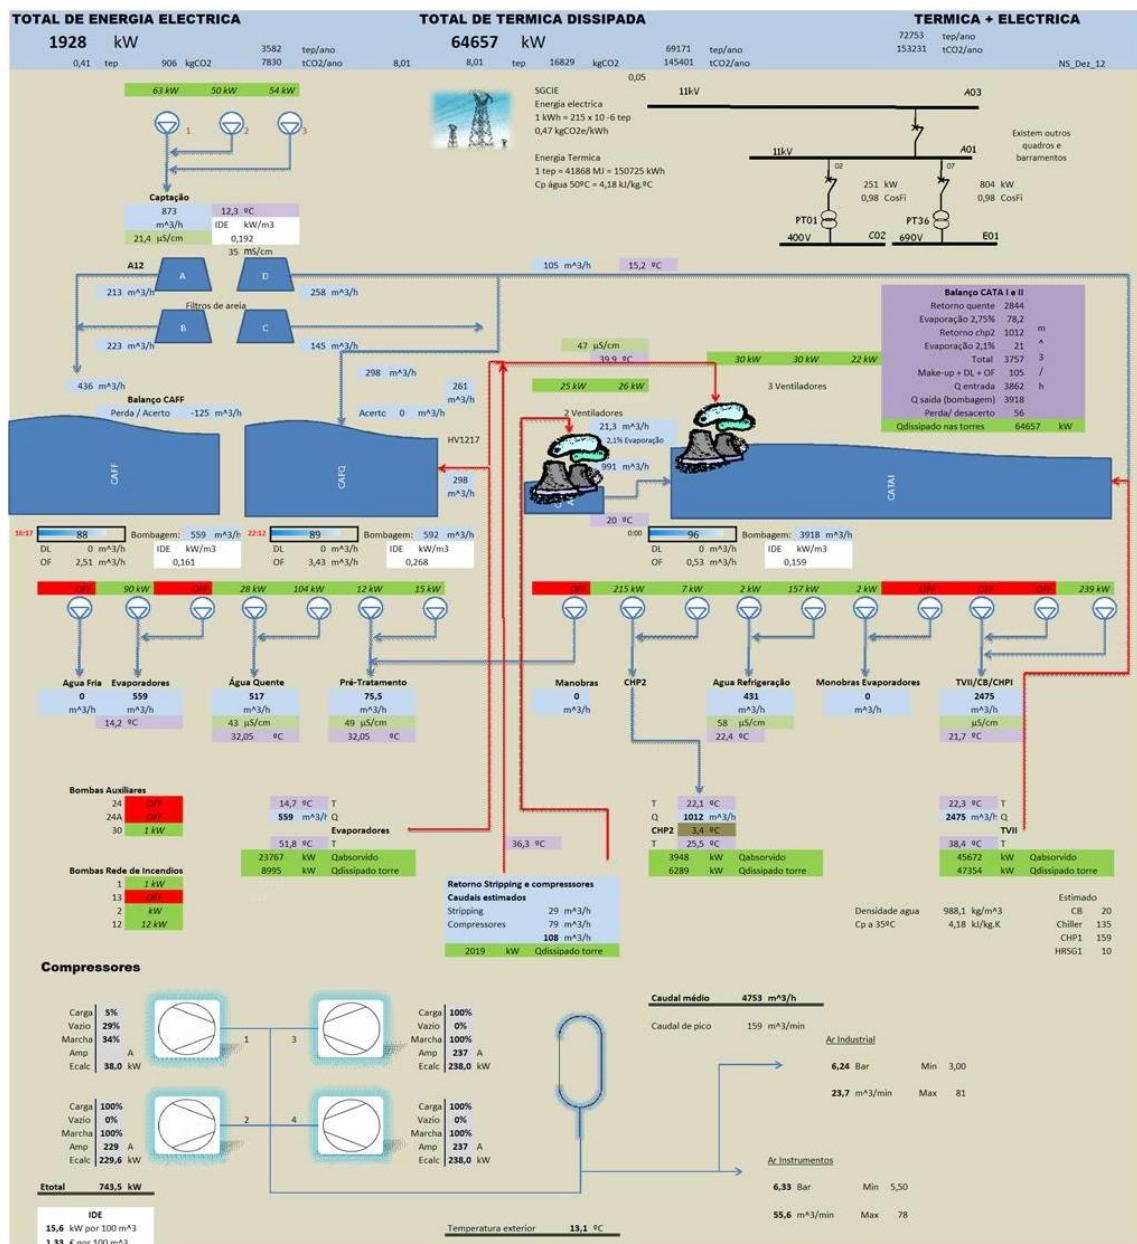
TOTAL DE ENERGIA ELECTRICA
1928 kW
0,41 tep 906 kgCO2
3582 tep/ano
7830 tCO2/ano
8,01

TOTAL DE TERMICA DISSIPADA
64657 kW
8,01 tep 16829 kgCO2
69171 tep/ano
145401 tCO2/ano
0,05

TERMICA + ELECTRICA
72753 tep/ano
153231 tCO2/ano
NS_Dez_12

63 kW 50 kW 54 kW
1 2 3

SGCIE
Energia electrica
1 kWh = 215 x 10 -6 tep
0,47 kgCO2e/kWh

Energia Termica
1 tep = 41868 MJ = 150725 kWh
Cp água 50ºC = 4,18 kJ/kg.ºC

11kV
A03
11kV
A01
02
07
Existem outros quadros e barramentos
251 kW
0,98 CosFi
804 kW
0,98 CosFi
PT01
PT36
400V C02
690V E01

Captação
873 m^3/h
12,3 ºC
IDE kW/m3
21,4 µS/cm
0,192
35 mS/cm

A12
A
D
B
C
Filtros de areia
213 m^3/h
258 m^3/h
223 m^3/h
145 m^3/h
105 m^3/h
15,2 ºC

Balanço CATA I e II
Retorno quente 2844
Evaporação 2,75% 78,2
Retorno chp2 1012
Evaporação 2,1% 21
Total 3757
Make-up + DL + OF 105
Q entrada 3862
Q saida (bombagem) 3918
Perda/ desacerto 56
m ^ 3 / h
Qdissipado nas torres 64657 kW

47 µS/cm
39,9 ºC
30 kW 30 kW 22 kW
3 Ventiladores
25 kW 26 kW
436 m^3/h
298 m^3/h
261 m^3/h
Balanço CAFF
Perda / Acerto -125 m^3/h
Acerto 0 m^3/h
2 Ventiladores
21,3 m^3/h
2,1% Evaporação
991 m^3/h
HV1217
298 m^3/h
CAFF
CAFQ
CATAI
20 ºC

16:17 88 Bombagem: 559 m^3/h
DL 0 m^3/h IDE kW/m3
OF 2,51 m^3/h 0,161
22:12 89 Bombagem: 592 m^3/h
DL 0 m^3/h IDE kW/m3
OF 3,43 m^3/h 0,268
0:00 96 Bombagem: 3918 m^3/h
DL 0 m^3/h IDE kW/m3
OF 0,53 m^3/h 0,159

OFF 90 kW OFF 28 kW 104 kW 12 kW 15 kW
OFF 215 kW 7 kW 2 kW 157 kW 2 kW OFF OFF OFF 239 kW

Agua Fria 0 m^3/h
Evaporadores 559 m^3/h 14,2 ºC
Água Quente 517 m^3/h 43 µS/cm 32,05 ºC
Pré-Tratamento 75,5 m^3/h 49 µS/cm 32,05 ºC
Manobras 0 m^3/h
CHP2
Agua Refrigeração 431 m^3/h 58 µS/cm 22,4 ºC
Monobras Evaporadores 0 m^3/h
TVII/CB/CHPI 2475 m^3/h µS/cm 21,7 ºC

Bombas Auxiliares
24 OFF
24A OFF
30 1 kW

Bombas Rede de Incendios
1 1 kW
13 OFF
2 kW
12 12 kW

14,7 ºC T
559 m^3/h Q
Evaporadores
51,8 ºC T
23767 kW Qabsorvido
8995 kW Qdissipado torre
36,3 ºC

Retorno Stripping e compresssores
Caudais estimados
Stripping 29 m^3/h
Compressores 79 m^3/h
108 m^3/h
2019 kW Qdissipado torre

T 22,1 ºC
Q 1012 m^3/h
CHP2 3,4 ºC
T 25,5 ºC
3948 kW Qabsorvido
6289 kW Qdissipado torre

22,3 ºC T
2475 m^3/h Q
TVII
38,4 ºC T
45672 kW Qabsorvido
47354 kW Qdissipado torre

Densidade agua 988,1 kg/m^3
Cp a 35ºC 4,18 kJ/kg.K
Estimado
CB 20
Chiller 135
CHP1 159
HRSG1 10

Compressores
Carga 5%
Vazio 29%
Marcha 34%
Amp A
Ecalc 38,0 kW
1
3
Carga 100%
Vazio 0%
Marcha 100%
Amp 237 A
Ecalc 238,0 kW
Carga 100%
Vazio 0%
Marcha 100%
Amp 229 A
Ecalc 229,6 kW
2
4
Carga 100%
Vazio 0%
Marcha 100%
Amp 237 A
Ecalc 238,0 kW

Caudal médio 4753 m^3/h
Caudal de pico 159 m^3/min
Ar Industrial
6,24 Bar Min 3,00
23,7 m^3/min Max 81
Ar Instrumentos
6,33 Bar Min 5,50
55,6 m^3/min Max 78

Etotal 743,5 kW
IDE
15,6 kW por 100 m^3
1,33 € por 100 m^3
Temperatura exterior 13,1 ºC